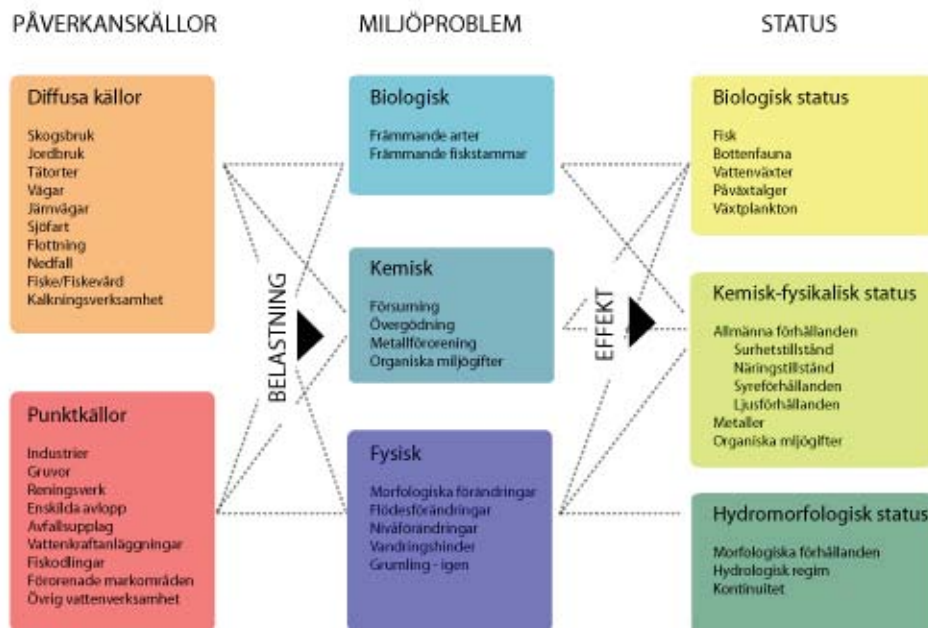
PÅVERKANSKÄLLOR

MILJÖPROBLEM

STATUS

Diffusa källor

Skogsbruk
Jordbruk
Tätorter
Vägar
Järnvägar
Sjöfart
Flottning
Nedfall
Fiske/Fiskevård
Kalkningsverksamhet

Punktkällor

Industrier
Gruvor
Reningsverk
Enskilda avlopp
Avfallsupplag
Vattenkraftanläggningar
Fiskodlingar
Förorenade markområden
Övrig vattenverksamhet

BELASTNING

Biologisk

Främmande arter
Främmande fiskstammar

Kemisk

Försurning
Övergödning
Metallförorening
Organiska miljögifter

Fysisk

Morfologiska förändringar
Flödesförändringar
Nivåförändringar
Vandringshinder
Grumling - igen

EFFEKT

Biologisk status

Fisk
Bottenfauna
Vattenväxter
Påväxtalger
Växtplankton

Kemisk-fysikalisk status

Allmänna förhållanden
Surhetstillstånd
Näringstillstånd
Syreförhållanden
Ljusförhållanden
Metaller
Organiska miljögifter

Hydromorfologisk status

Morfologiska förhållanden
Hydrologisk regim
Kontinuitet